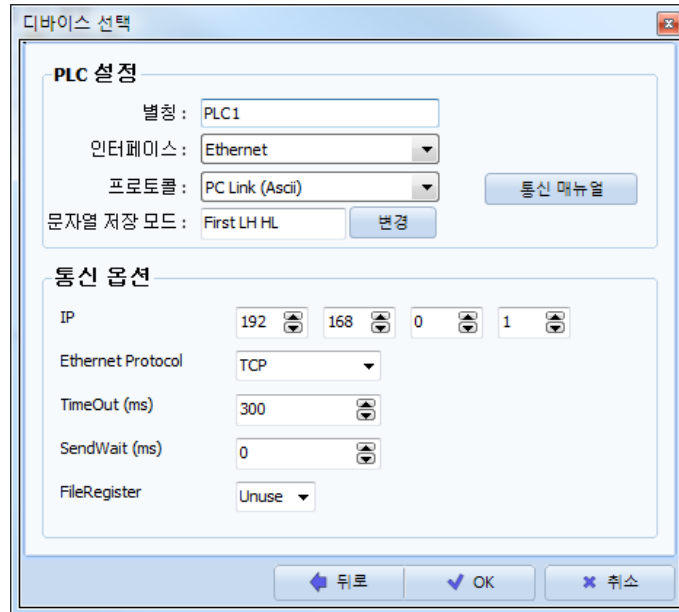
디바이스 선택

PLC 설정

별칭 : PLC1

인터페이스 : Ethernet

프로토콜 : PC Link (Ascii)

통신 매뉴얼

문자열 저장 모드 : First LH HL

변경

통신 옵션

IP 192 168 0 1

Ethernet Protocol TCP

TimeOut (ms) 300

SendWait (ms) 0

FileRegister Unuse

뒤로

OK

취소